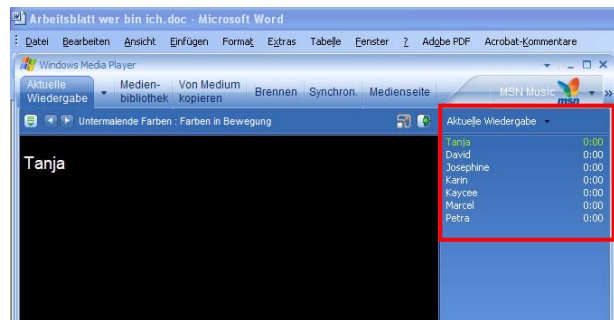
Arbeitsblatt wer bin ich.doc - Microsoft Word

Datei Bearbeiten Ansicht Einfügen Format Extras Tabelle Fenster ? Adobe PDF Acrobat-Kommentare

Windows Media Player

Aktuelle Wiedergabe | Medienbibliothek | Von Medium kopieren | Brennen | Synchron. | Medienseite | MSN Music

Untermalende Farben : Farben in Bewegung

Tanja

Aktuelle Wiedergabe

| | |
|---|---|
| Tanja | 0:00 |
| David | 0:00 |
| Josephine | 0:00 |
| Karin | 0:00 |
| Kaycee | 0:00 |
| Marcel | 0:00 |
| Petra | 0:00 |